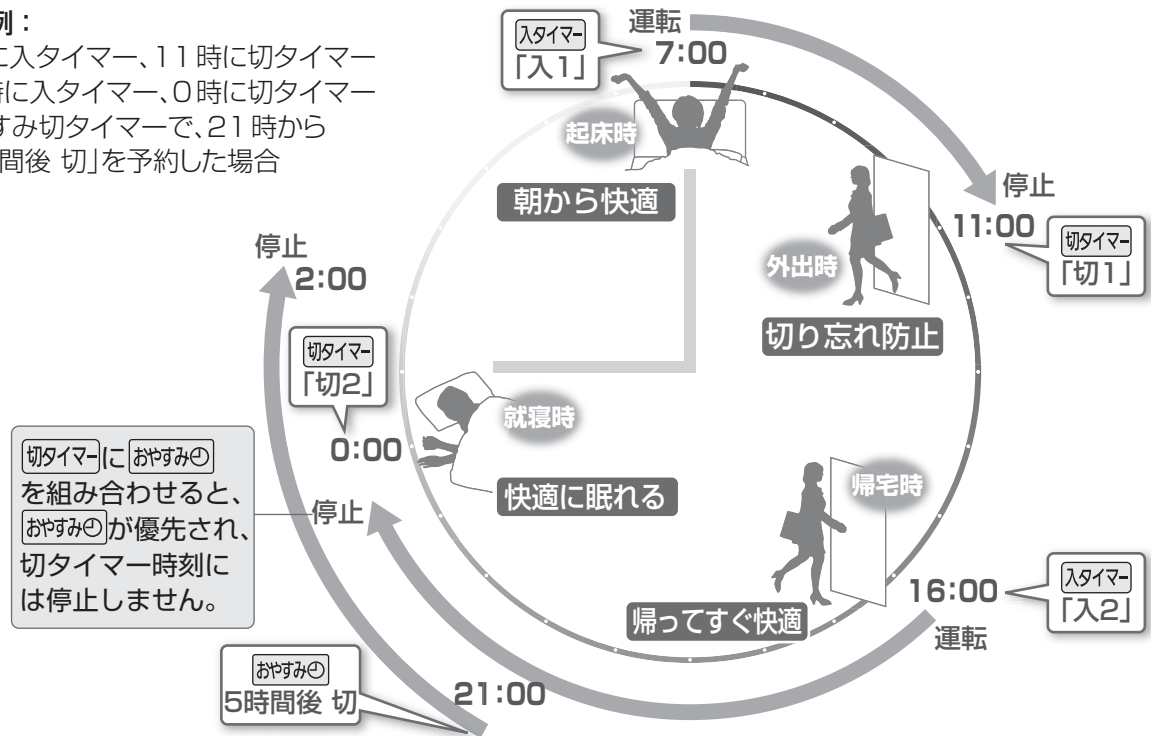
例：
に入タイマー、11 時に切タイマー
時に入タイマー、0 時に切タイマー
すみ切タイマーで、21 時から
間後 切」を予約した場合

入タイマー
「入1」
運転
7:00
起床時
朝から快適
停止
11:00
切タイマー
「切1」
外出時
切り忘れ防止
停止
2:00
切タイマー
「切2」
就寝時
0:00
切タイマーに おやすみ を組み合わせると、おやすみが優先され、切タイマー時刻には停止しません。
停止
快適に眠れる
帰宅時
帰ってすぐ快適
16:00
入タイマー
「入2」
運転
おやすみ
5時間後 切
21:00